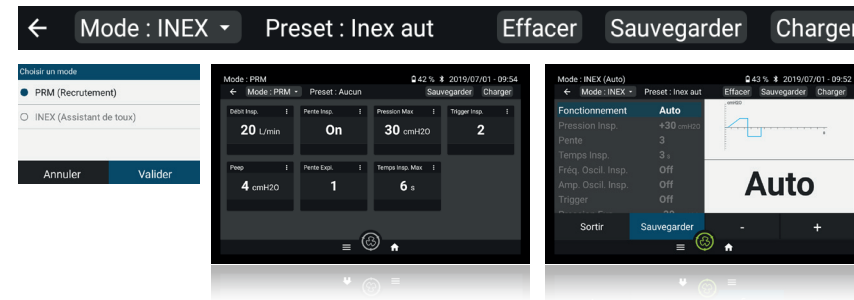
← Mode : INEX ▾ Preset : Inex aut Effacer Sauvegarder Charger

Choisir un mode
PRM (Recrutement)
INEX (Assistant de toux)
Annuler Valider

Mode : PRM 42 % 2019/07/01 - 09:54
← Mode : PRM ▾ Preset : Aucun Sauvegarder Charger

| Débit Insp. | Pente Insp. | Pression Max | Trigger Insp. |
|---|---|---|---|
| 20 L/min | On | 30 cmH2O | 2 |
| Peep | Pente Expi. | Temps Insp. Max | |
| 4 cmH2O | 1 | 6 s | |

Mode : INEX (Auto) 43 % 2019/07/01 - 09:52
← Mode : INEX ▾ Preset : Inex aut Effacer Sauvegarder Charger

| | |
|---|---|
| Fonctionnement | Auto |
| Pression Insp. | +30 cmH2O |
| Pente | 3 |
| Temps Insp. | 3 s |
| Fréq. Oscil. Insp. | Off |
| Amp. Oscil. Insp. | Off |
| Trigger | Off |

cmH2O
Auto
Sortir Sauvegarder - +